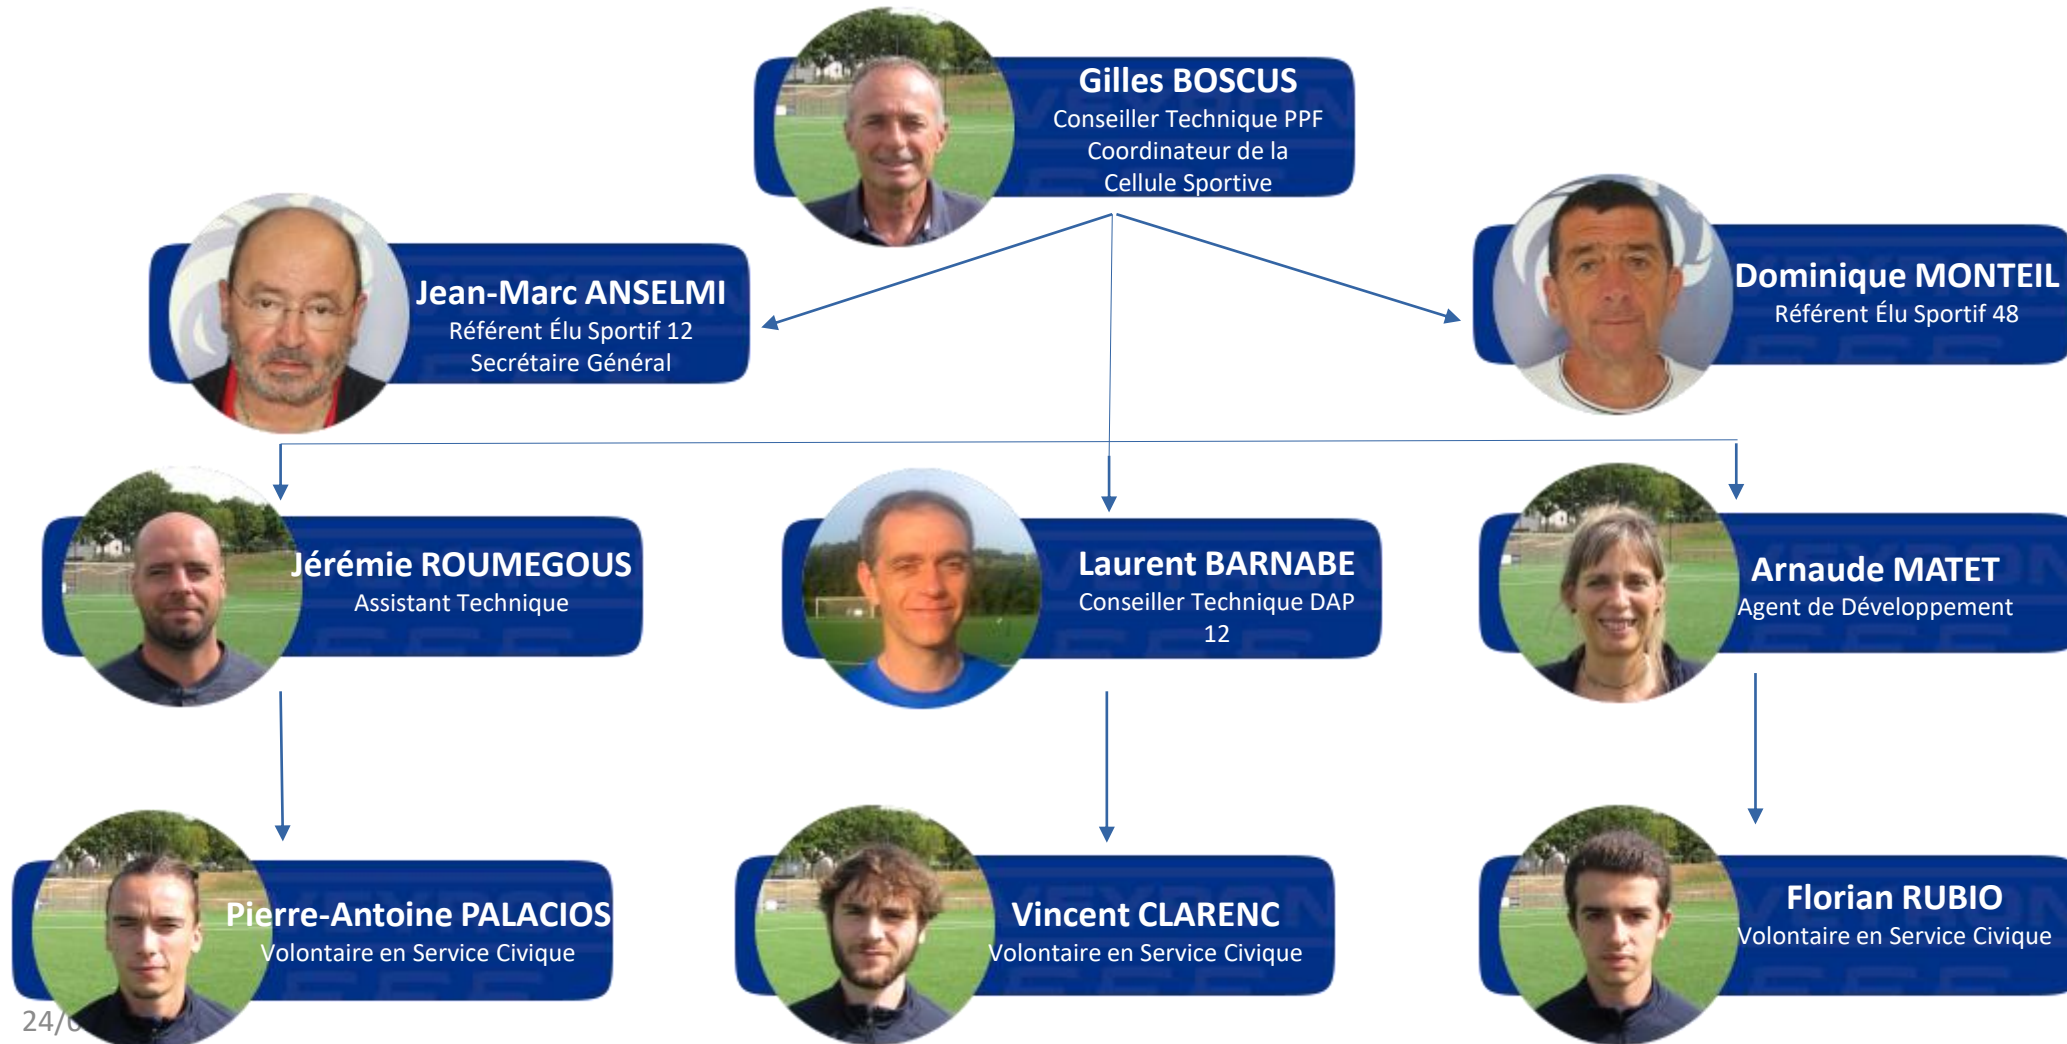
Gilles BOSCUS
Conseiller Technique PPF
Coordinateur de la
Cellule Sportive

Jean-Marc ANSELMI
Référent Élu Sportif 12
Secrétaire Général

Dominique MONTEIL
Référent Élu Sportif 48

Jérémie ROUMEGOUS
Assistant Technique

Laurent BARNABE
Conseiller Technique DAP
12

Arnaude MATET
Agent de Développement

Pierre-Antoine PALACIOS
Volontaire en Service Civique

Vincent CLARENC
Volontaire en Service Civique

Florian RUBIO
Volontaire en Service Civique

24/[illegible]